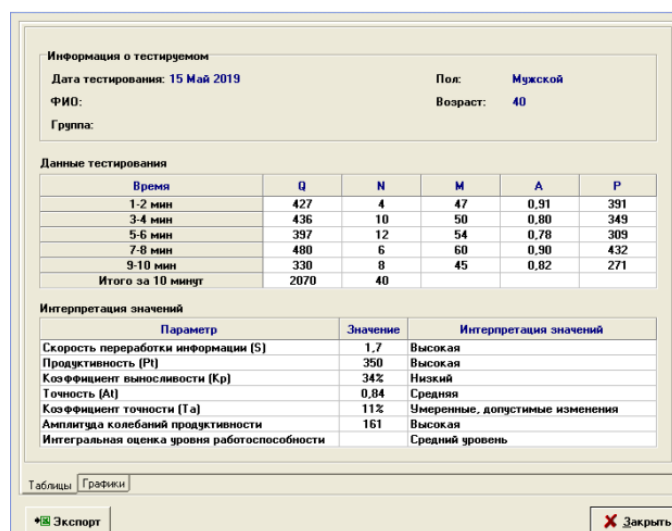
Информация о тестируемом

Дата тестирования: 15 Май 2019

Пол: Мужской

ФИО:

Возраст: 40

Группа:

Данные тестирования

| Время | Q | N | M | A | P |
|---|---|---|---|---|---|
| 1-2 мин | 427 | 4 | 47 | 0,91 | 391 |
| 3-4 мин | 436 | 10 | 50 | 0,80 | 349 |
| 5-6 мин | 397 | 12 | 54 | 0,78 | 309 |
| 7-8 мин | 480 | 6 | 60 | 0,90 | 432 |
| 9-10 мин | 330 | 8 | 45 | 0,82 | 271 |
| Итого за 10 минут | 2070 | 40 | | | |

Интерпретация значений

| Параметр | Значение | Интерпретация значений |
|---|---|---|
| Скорость переработки информации (S) | 1,7 | Высокая |
| Продуктивность (Pt) | 350 | Высокая |
| Коэффициент выносливости (Kp) | 34% | Низкий |
| Точность (At) | 0,84 | Средняя |
| Коэффициент точности (Ta) | 11% | Умеренные, допустимые изменения |
| Амплитуда колебаний продуктивности | 161 | Высокая |
| Интегральная оценка уровня работоспособности | | Средний уровень |

Таблицы Графики

Экспорт

Закрыть